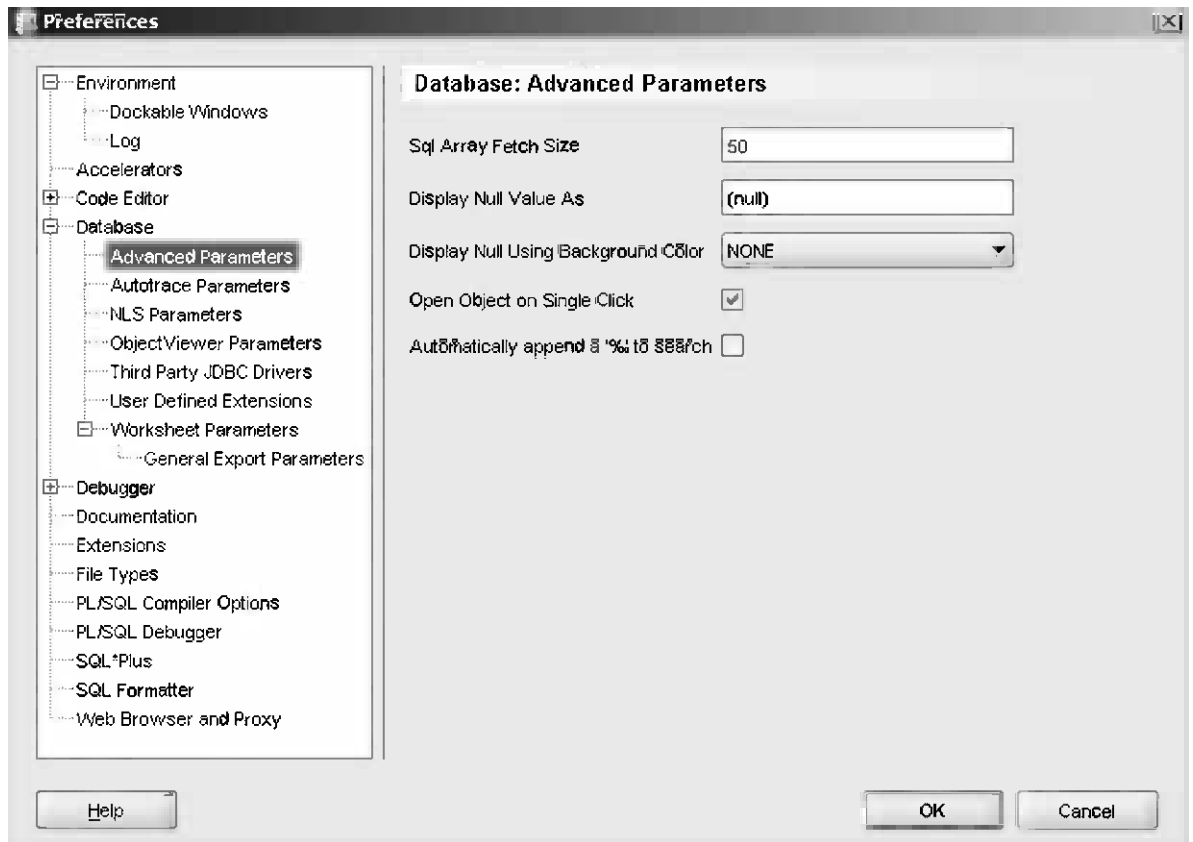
Preferences

Environment
Dockable Windows
Log
Accelerators
Code Editor
Database
Advanced Parameters
Autotrace Parameters
NLS Parameters
ObjectViewer Parameters
Third Party JDBC Drivers
User Defined Extensions
Worksheet Parameters
General Export Parameters
Debugger
Documentation
Extensions
File Types
PL/SQL Compiler Options
PL/SQL Debugger
SQL*Plus
SQL Formatter
Web Browser and Proxy

Database: Advanced Parameters

Sql Array Fetch Size 50
Display Null Value As (null)
Display Null Using Background Color NONE
Open Object on Single Click
Automatically append a '%' to search

Help
OK
Cancel